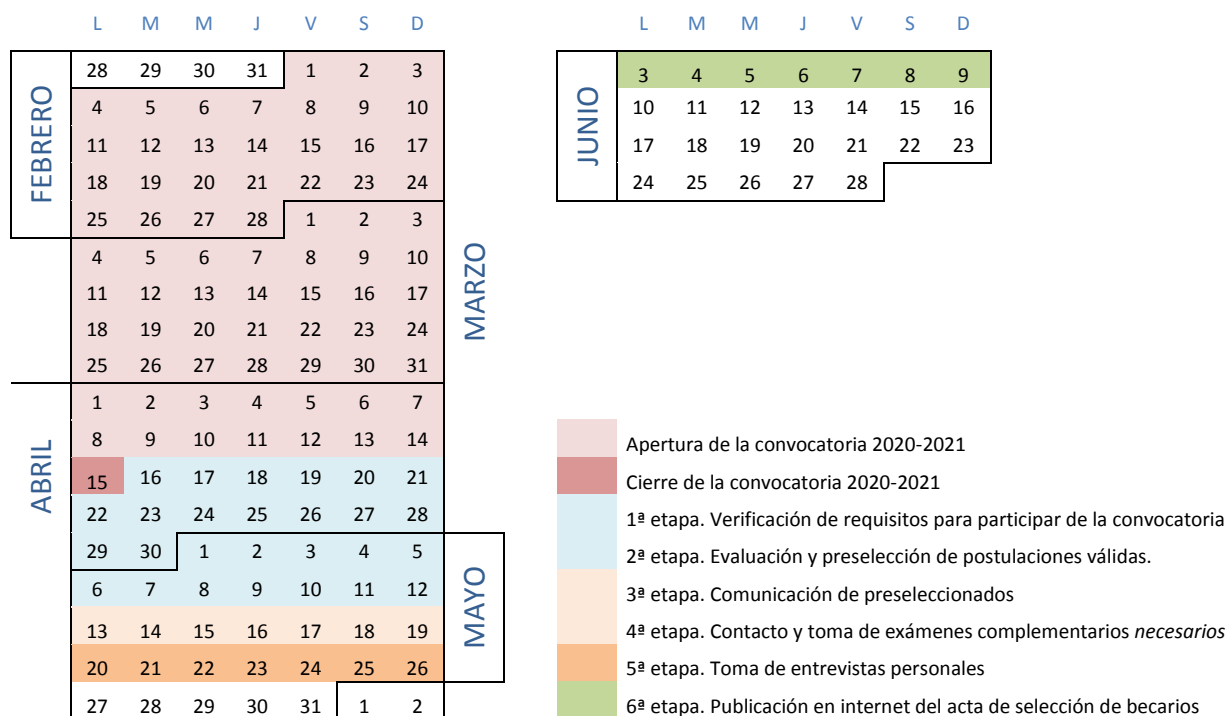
| | L | M | M | J | V | S | D |
|---|---|---|---|---|---|---|---|
| FEBRERO | 28 | 29 | 30 | 31 | 1 | 2 | 3 |
| | 4 | 5 | 6 | 7 | 8 | 9 | 10 |
| | 11 | 12 | 13 | 14 | 15 | 16 | 17 |
| | 18 | 19 | 20 | 21 | 22 | 23 | 24 |
| | 25 | 26 | 27 | 28 | 1 | 2 | 3 |
| MARZO | 4 | 5 | 6 | 7 | 8 | 9 | 10 |
| | 11 | 12 | 13 | 14 | 15 | 16 | 17 |
| | 18 | 19 | 20 | 21 | 22 | 23 | 24 |
| | 25 | 26 | 27 | 28 | 29 | 30 | 31 |
| ABRIL | 1 | 2 | 3 | 4 | 5 | 6 | 7 |
| | 8 | 9 | 10 | 11 | 12 | 13 | 14 |
| | 15 | 16 | 17 | 18 | 19 | 20 | 21 |
| | 22 | 23 | 24 | 25 | 26 | 27 | 28 |
| | 29 | 30 | 1 | 2 | 3 | 4 | 5 |
| MAYO | 6 | 7 | 8 | 9 | 10 | 11 | 12 |
| | 13 | 14 | 15 | 16 | 17 | 18 | 19 |
| | 20 | 21 | 22 | 23 | 24 | 25 | 26 |
| | 27 | 28 | 29 | 30 | 31 | 1 | 2 |

| | L | M | M | J | V | S | D |
|---|---|---|---|---|---|---|---|
| JUNIO | 3 | 4 | 5 | 6 | 7 | 8 | 9 |
| | 10 | 11 | 12 | 13 | 14 | 15 | 16 |
| | 17 | 18 | 19 | 20 | 21 | 22 | 23 |
| | 24 | 25 | 26 | 27 | 28 | | |

Apertura de la convocatoria 2020-2021
Cierre de la convocatoria 2020-2021
1ª etapa. Verificación de requisitos para participar de la convocatoria
2ª etapa. Evaluación y preselección de postulaciones válidas.
3ª etapa. Comunicación de preseleccionados
4ª etapa. Contacto y toma de exámenes complementarios *necesarios*
5ª etapa. Toma de entrevistas personales
6ª etapa. Publicación en internet del acta de selección de becarios